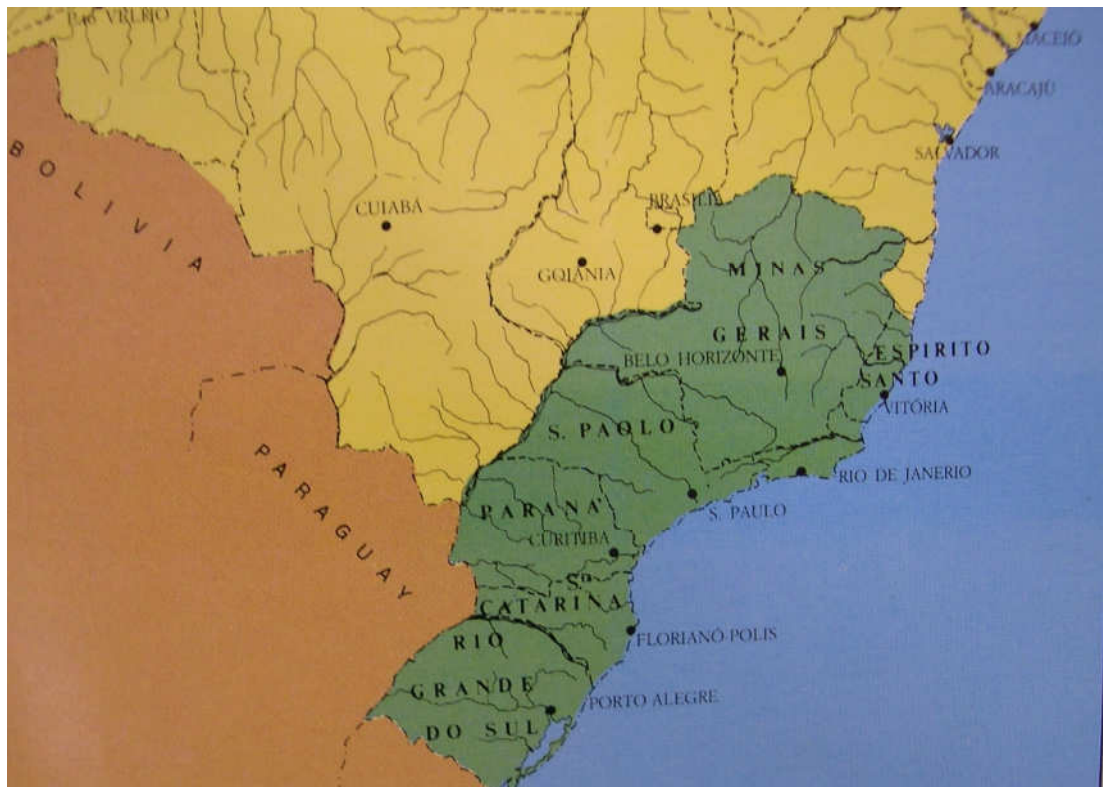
P.to VELHO

MACEIÓ

ARACAJÚ

BOLIVIA

SALVADOR

CUIABÁ

BRASILIA

GOIÂNIA

MINAS

GERAIS

BELO HORIZONTE

ESPIRITO

SANTO

VITÓRIA

S. PAOLO

RIO DE JANERIO

PARAGUAY

PARANÁ

S. PAULO

CURITIBA

S.ta

CATARINA

FLORIANÓ POLIS

RIO

GRANDE

DO SUL

PORTO ALEGRE